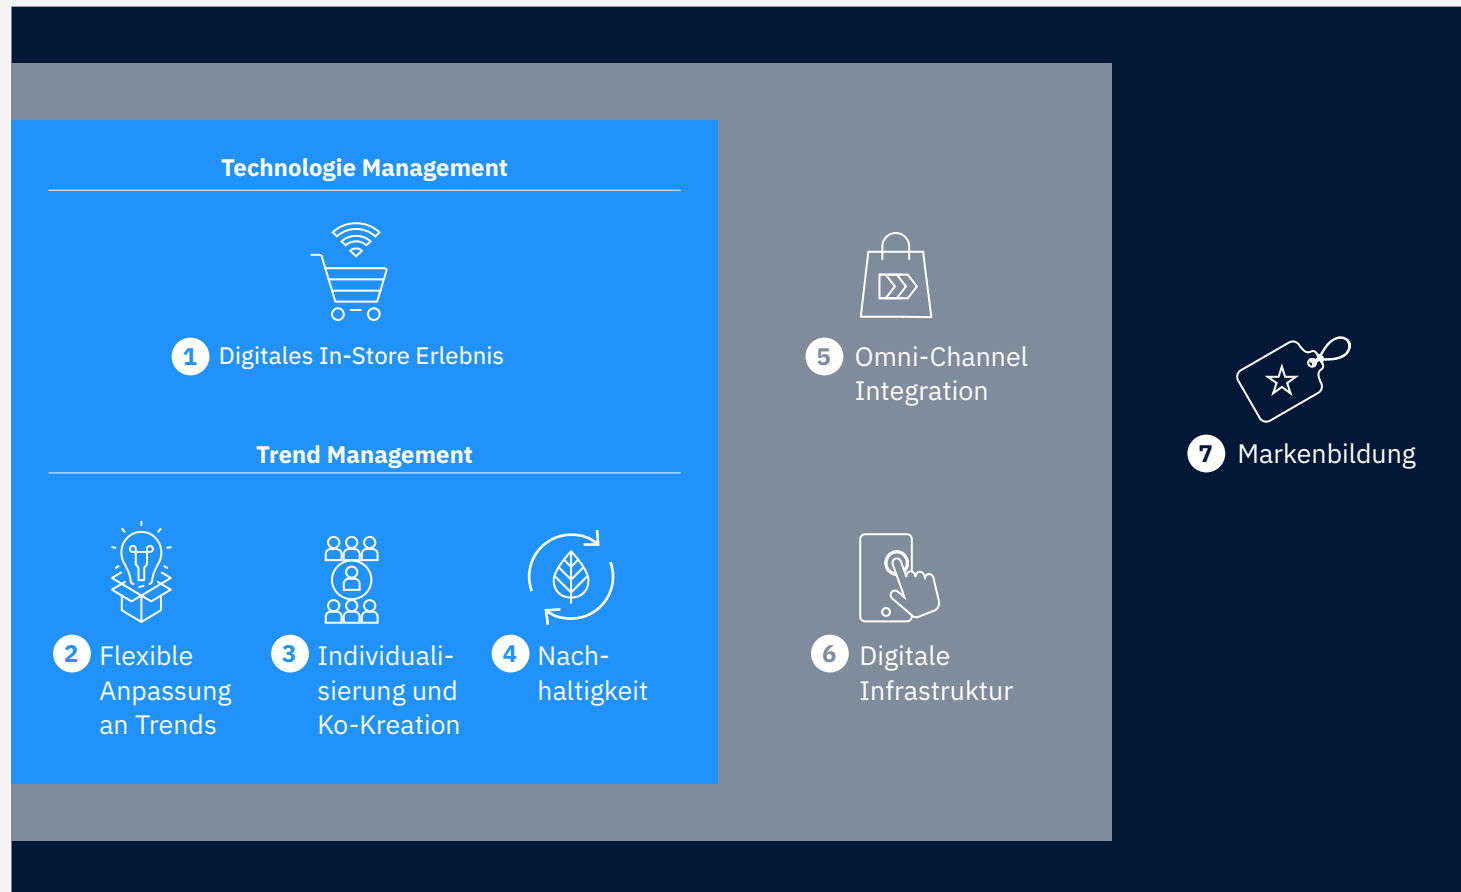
Technologie Management

1 Digitales In-Store Erlebnis

Trend Management

2 Flexible Anpassung an Trends

3 Individualisierung und Ko-Kreation

4 Nachhaltigkeit

5 Omni-Channel Integration

6 Digitale Infrastruktur

7 Markenbildung